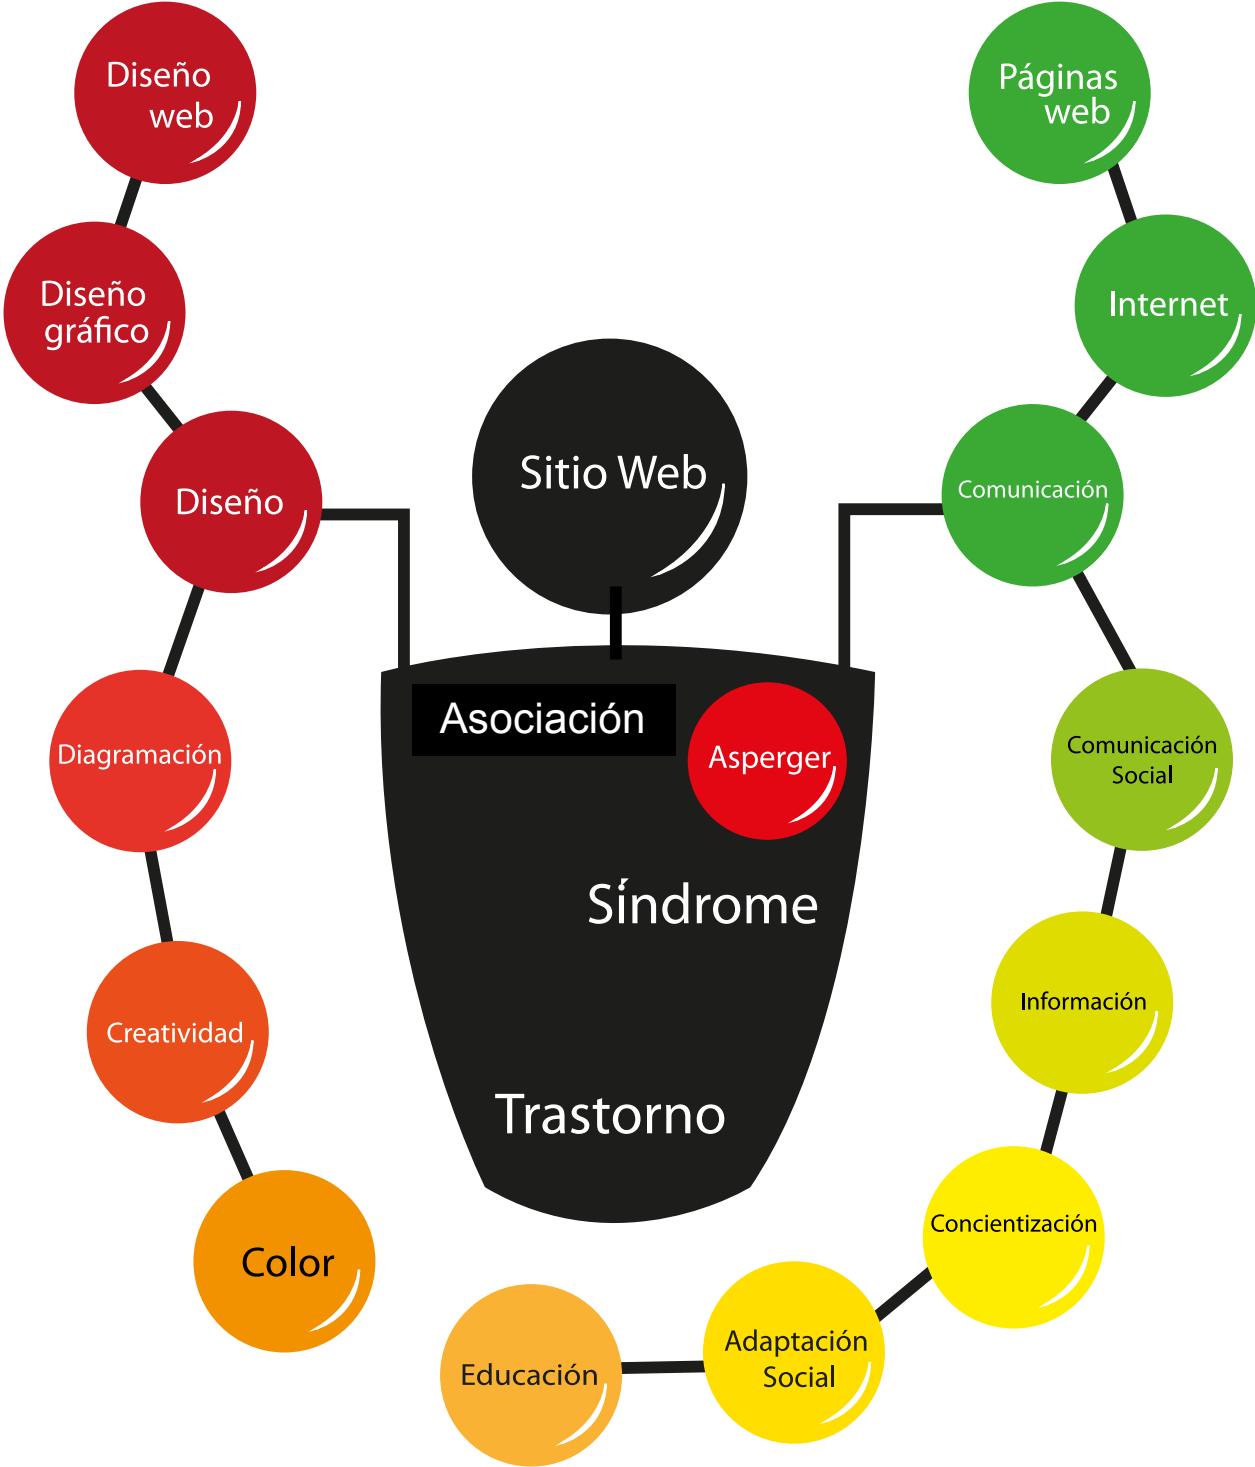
Diseño web

Diseño gráfico

Diseño

Diagramación

Creatividad

Color

Sitio Web

Asociación

Asperger

Síndrome

Trastorno

Páginas web

Internet

Comunicación

Comunicación Social

Información

Concientización

Adaptación Social

Educación